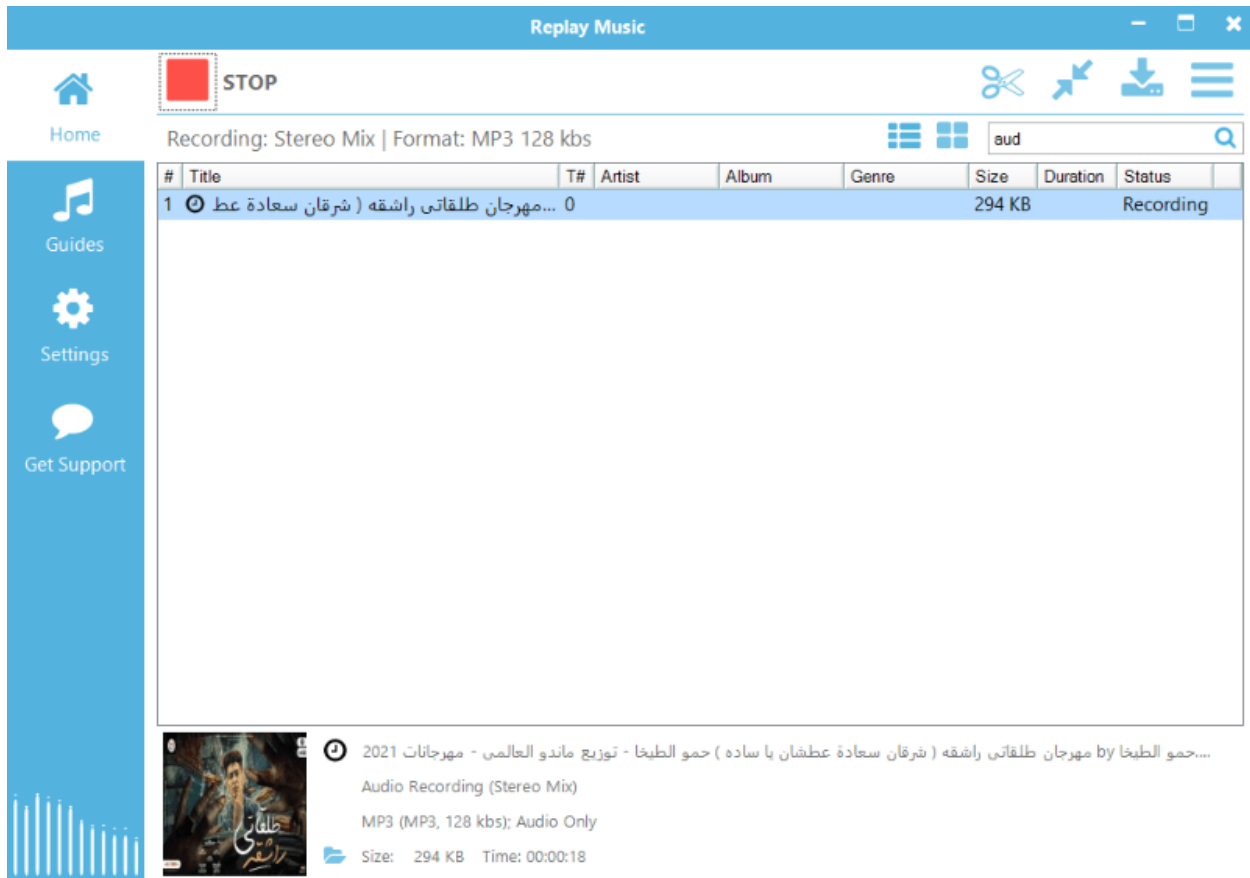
Replay Music

Home

Guides

Settings

Get Support

STOP

Recording: Stereo Mix | Format: MP3 128 kbs

aud

| # | Title | T# | Artist | Album | Genre | Size | Duration | Status |
|---|---|---|---|---|---|---|---|---|
| 1 | مهرجان طلقاتى راشقه ( شرقان سعادة عط... | 0 | | | | 294 KB | | Recording |

حمو الطيخا by مهرجان طلقاتى راشقه ( شرقان سعادة عطشان يا ساده ) حمو الطيخا - توزيع ماندو العالمى - مهرجانات 2021....

Audio Recording (Stereo Mix)

MP3 (MP3, 128 kbs); Audio Only

Size: 294 KB Time: 00:00:18